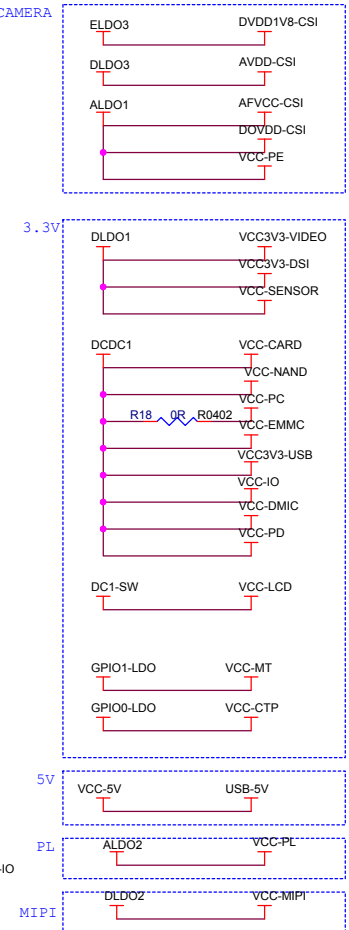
CAMERA

ELDO3
DVDD1V8-CSI
DLDO3
AVDD-CSI
ALDO1
AFVCC-CSI
DOVDD-CSI
VCC-PE

3.3V

DLDO1
VCC3V3-VIDEO
VCC3V3-DSI
VCC-SENSOR

DCDC1
VCC-CARD
VCC-NAND
VCC-PC
R18
0R
R0402
VCC-EMMC
VCC3V3-USB
VCC-IO
VCC-DMIC
VCC-PD

DC1-SW
VCC-LCD

GPIO1-LDO
VCC-MT
GPIO0-LDO
VCC-CTP

5V

VCC-5V
USB-5V

PL

ALDO2
VCC-PL

IO

MIPI

DLDO2
VCC-MIPI